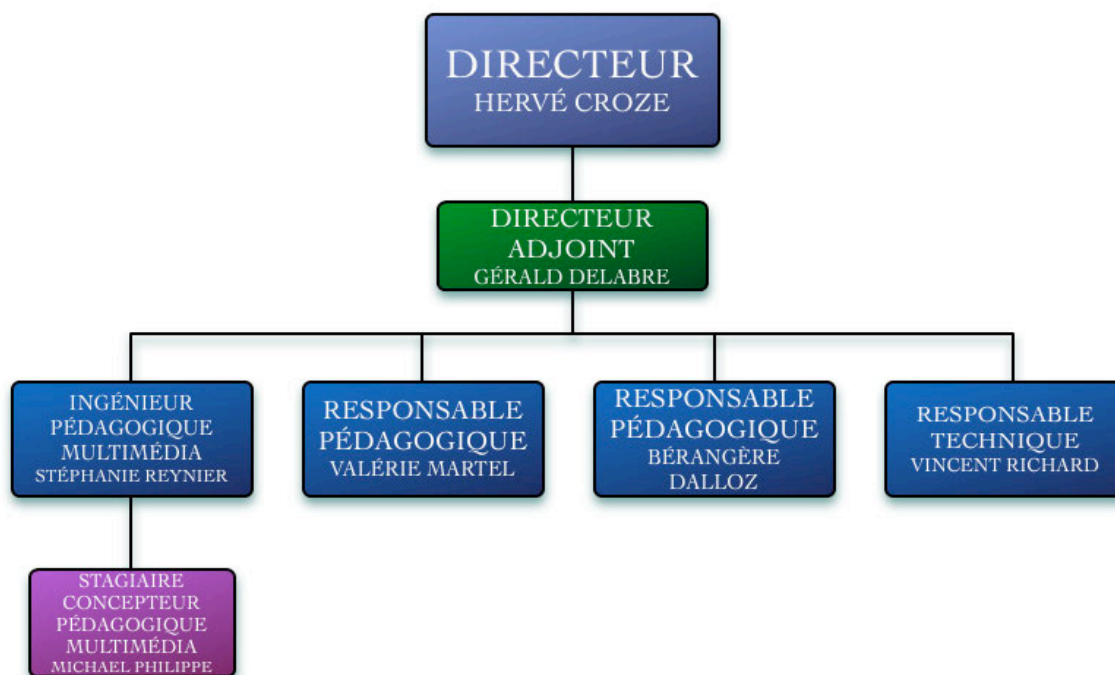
DIRECTEUR
HERVÉ CROZE

DIRECTEUR
ADJOINT
GÉRALD DELABRE

INGÉNIEUR
PÉDAGOGIQUE
MULTIMÉDIA
STÉPHANIE REYNIER

RESPONSABLE
PÉDAGOGIQUE
VALÉRIE MARTEL

RESPONSABLE
PÉDAGOGIQUE
BÉRANGÈRE
DALLOZ

RESPONSABLE
TECHNIQUE
VINCENT RICHARD

STAGIAIRE
CONCEPTEUR
PÉDAGOGIQUE
MULTIMÉDIA
MICHAEL PHILIPPE